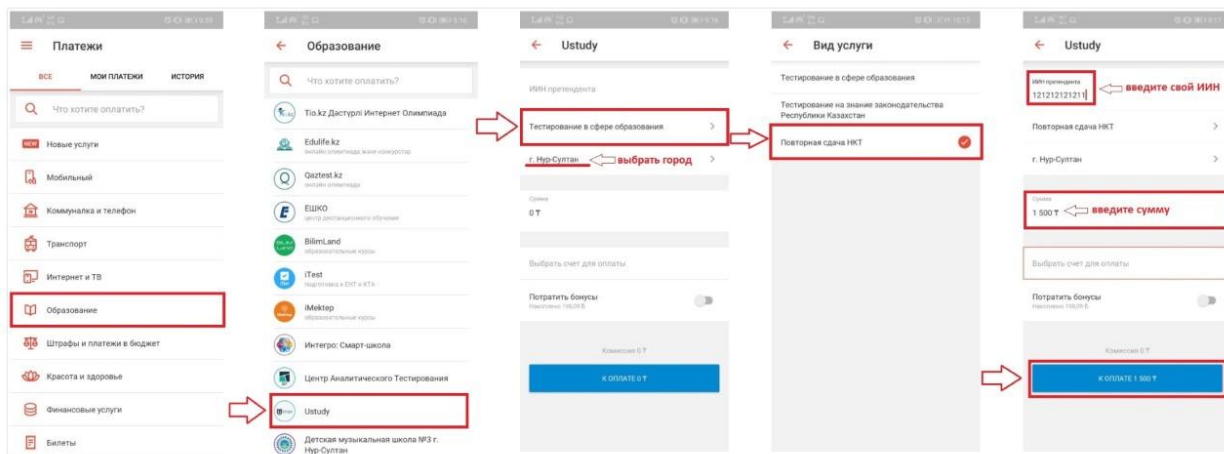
Платежи

ВСЕ МОИ ПЛАТЕЖИ ИСТОРИЯ

Что хотите оплатить?

NEW Новые услуги

Мобильный

Коммуналка и телефон

Транспорт

Интернет и ТВ

Образование

Штрафы и платежи в бюджет

Красота и здоровье

Финансовые услуги

Билеты

Образование

Что хотите оплатить?

Tio.kz Дәстүрлі Интернет Олимпиада

Edulife.kz
онлайн олимпиада және конкурстар

Qaztest.kz
онлайн олимпиада

ЕШКО
центр дистанционного обучения

BilimLand
образовательные курсы

iTest
подготовка к ЕНТ и КТА

iMektep
образовательные курсы

Интегро: Смарт-школа

Центр Аналитического Тестирования

Ustudy

Детская музыкальная школа №3 г. Нур-Султан

Ustudy

ИИН претендента

Тестирование в сфере образования

г. Нур-Султан выбрать город

Сумма
0 ₸

Выбрать счет для оплаты

Потратить бонусы
Накоплено 198,09 Б

Комиссия 0 ₸

К ОПЛАТЕ 0 ₸

Вид услуги

Тестирование в сфере образования

Тестирование на знание законодательства Республики Казахстан

Повторная сдача НКТ

Ustudy

ИИН претендента
121212121211 введите свой ИИН

Повторная сдача НКТ

г. Нур-Султан

Сумма
1 500 ₸ введите сумму

Выбрать счет для оплаты

Потратить бонусы
Накоплено 198,09 Б

Комиссия 0 ₸

К ОПЛАТЕ 1 500 ₸